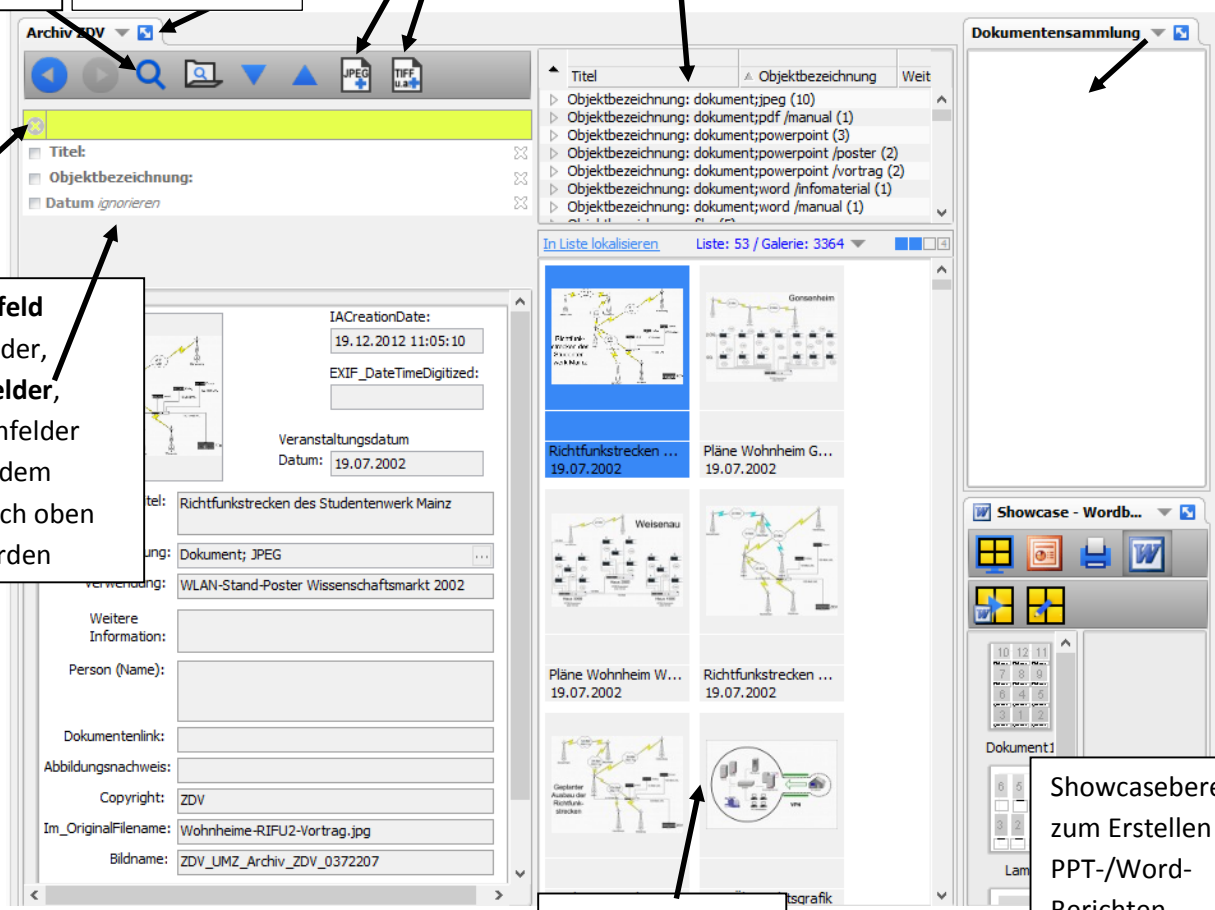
Archiv ZDV

Titel
Objektbezeichnung
Weit
Objektbezeichnung: dokument;jpeg (10)
Objektbezeichnung: dokument;pdf /manual (1)
Objektbezeichnung: dokument;powerpoint (3)
Objektbezeichnung: dokument;powerpoint /poster (2)
Objektbezeichnung: dokument;powerpoint /vortrag (2)
Objektbezeichnung: dokument;word /infomaterial (1)
Objektbezeichnung: dokument;word /manual (1)

Dokumentensammlung

Titel:
Objektbezeichnung:
Datum ignorieren

In Liste lokalisieren
Liste: 53 / Galerie: 3364

feld
der,
elder,
nfelder
dem
ch oben
rden

IACreationDate:
19.12.2012 11:05:10
EXIF_DateTimeDigitized:
Veranstaltungsdatum
Datum: 19.07.2002
tel: Richtfunkstrecken des Studentenwerk Mainz
ung: Dokument; JPEG
Verwendung: WLAN-Stand-Poster Wissenschaftsmarkt 2002
Weitere Information:
Person (Name):
Dokumentenlink:
Abbildungsnachweis:
Copyright: ZDV
Im_OriginalFilename: Wohnheime-RIFU2-Vortrag.jpg
Bildname: ZDV_UMZ_Archiv_ZDV_0372207

Richtfunkstrecken ...
19.07.2002
Pläne Wohnheim G...
19.07.2002
Gonsenheim
Weisenau
Pläne Wohnheim W...
19.07.2002
Richtfunkstrecken ...
19.07.2002
Geplanter Ausbau der Richtfunkstrecken
VPN
tsgrafik

Showcase - Wordb...
Dokument1
Lam

Showcasebere
zum Erstellen
PPT-/Word-
Berichten